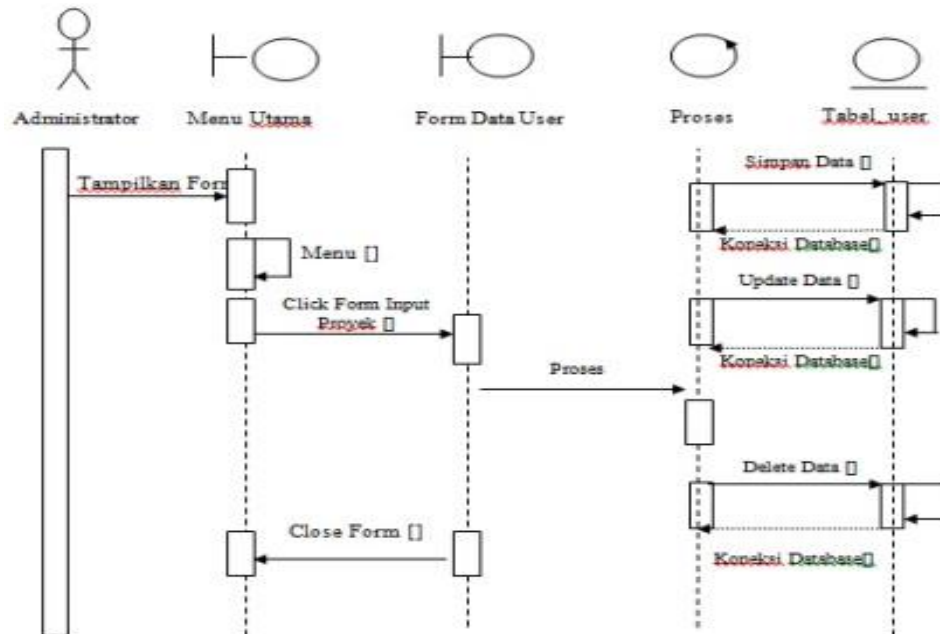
Administrator
Menu Utama
Form Data User
Proses
Tabel_user

Tampilkan Forn
Simpan Data []
Koneksi Database[]
Menu []
Update Data []
Click Form Input Proyek []
Koneksi Database[]
Proses
Delete Data []
Close Form []
Koneksi Database[]